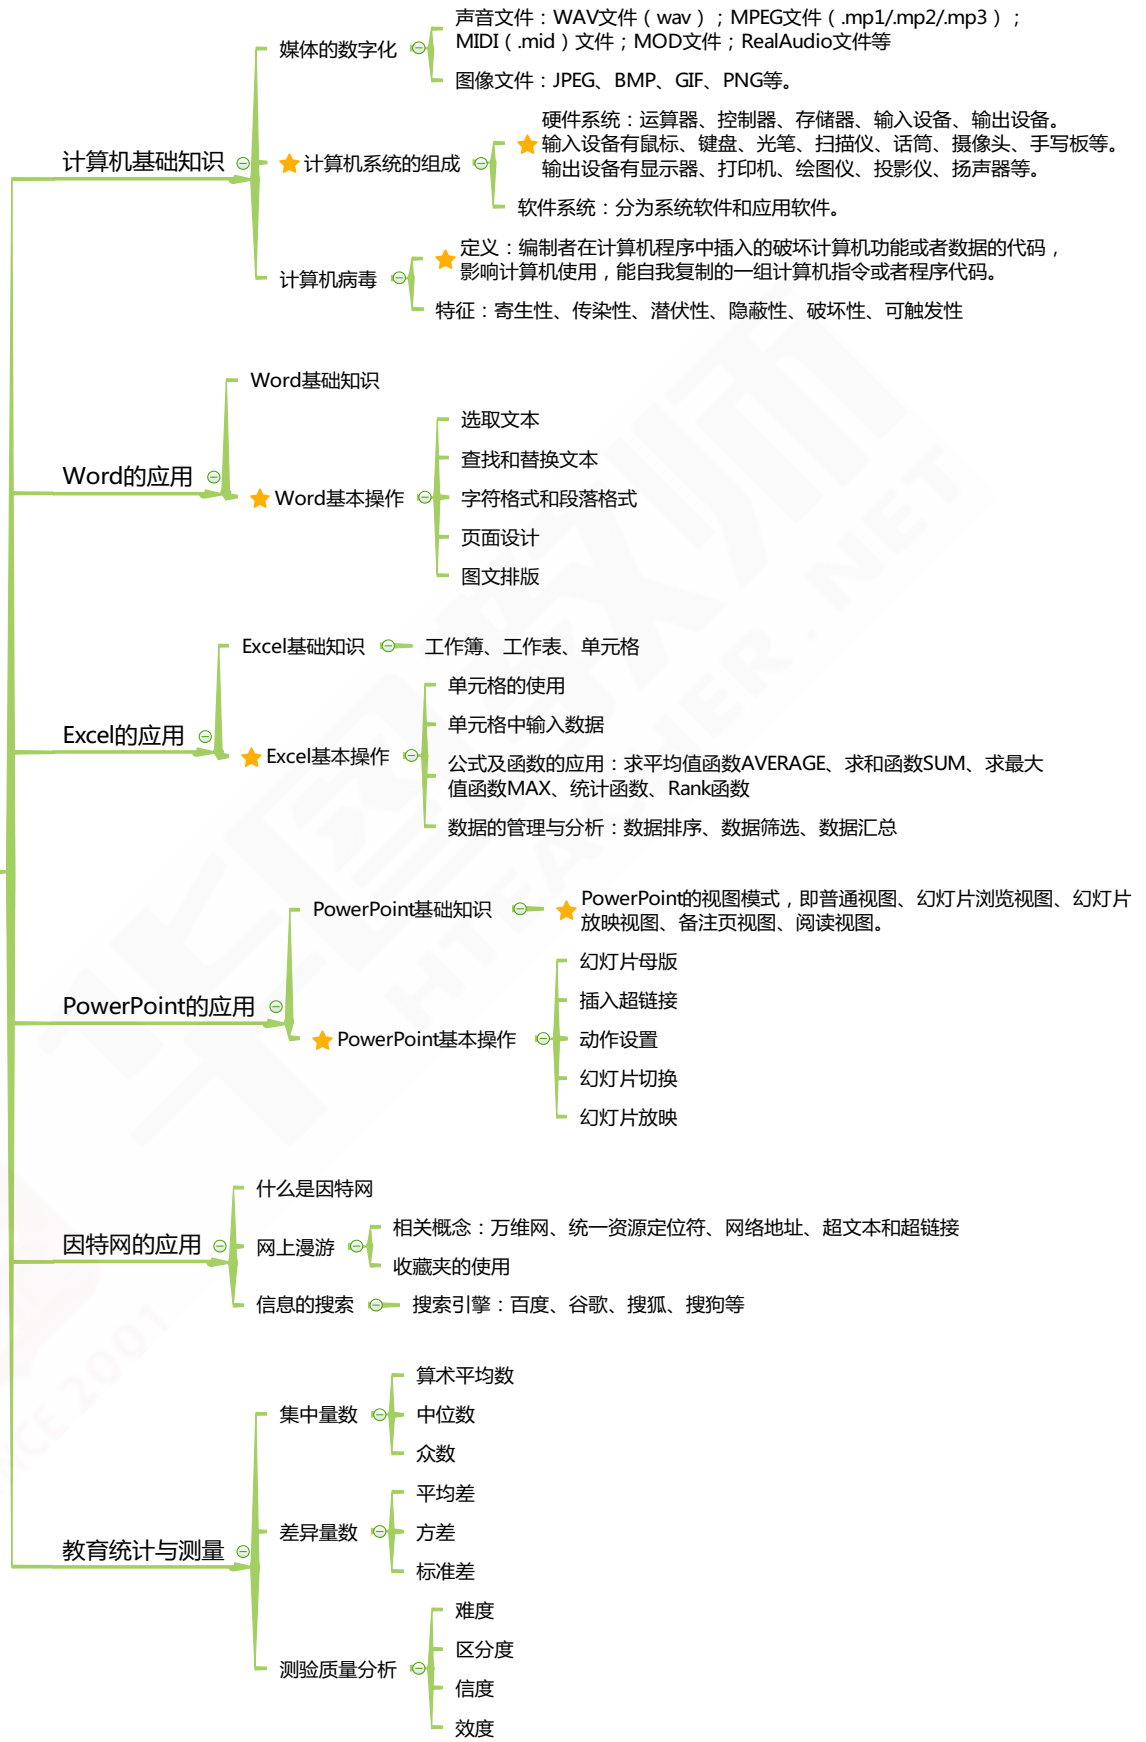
计算机基础知识

媒体的数字化

声音文件：WAV文件（wav）；MPEG文件（.mp1/.mp2/.mp3）；MIDI（.mid）文件；MOD文件；RealAudio文件等

图像文件：JPEG、BMP、GIF、PNG等。

计算机系统的组成

硬件系统：运算器、控制器、存储器、输入设备、输出设备。输入设备有鼠标、键盘、光笔、扫描仪、话筒、摄像头、手写板等。输出设备有显示器、打印机、绘图仪、投影仪、扬声器等。

软件系统：分为系统软件和应用软件。

计算机病毒

定义：编制者在计算机程序中插入的破坏计算机功能或者数据的代码，影响计算机使用，能自我复制的一组计算机指令或者程序代码。

特征：寄生性、传染性、潜伏性、隐蔽性、破坏性、可触发性

Word的应用

Word基础知识

Word基本操作

选取文本

查找和替换文本

字符格式和段落格式

页面设计

图文排版

Excel的应用

Excel基础知识

工作簿、工作表、单元格

Excel基本操作

单元格的使用

单元格中输入数据

公式及函数的应用：求平均值函数AVERAGE、求和函数SUM、求最大值函数MAX、统计函数、Rank函数

数据的管理与分析：数据排序、数据筛选、数据汇总

PowerPoint的应用

PowerPoint基础知识

PowerPoint的视图模式，即普通视图、幻灯片浏览视图、幻灯片放映视图、备注页视图、阅读视图。

PowerPoint基本操作

幻灯片母版

插入超链接

动作设置

幻灯片切换

幻灯片放映

因特网的应用

什么是因特网

网上漫游

相关概念：万维网、统一资源定位符、网络地址、超文本和超链接

收藏夹的使用

信息的搜索

搜索引擎：百度、谷歌、搜狐、搜狗等

教育统计与测量

集中量数

算术平均数

中位数

众数

差异量数

平均差

方差

标准差

测验质量分析

难度

区分度

信度

效度